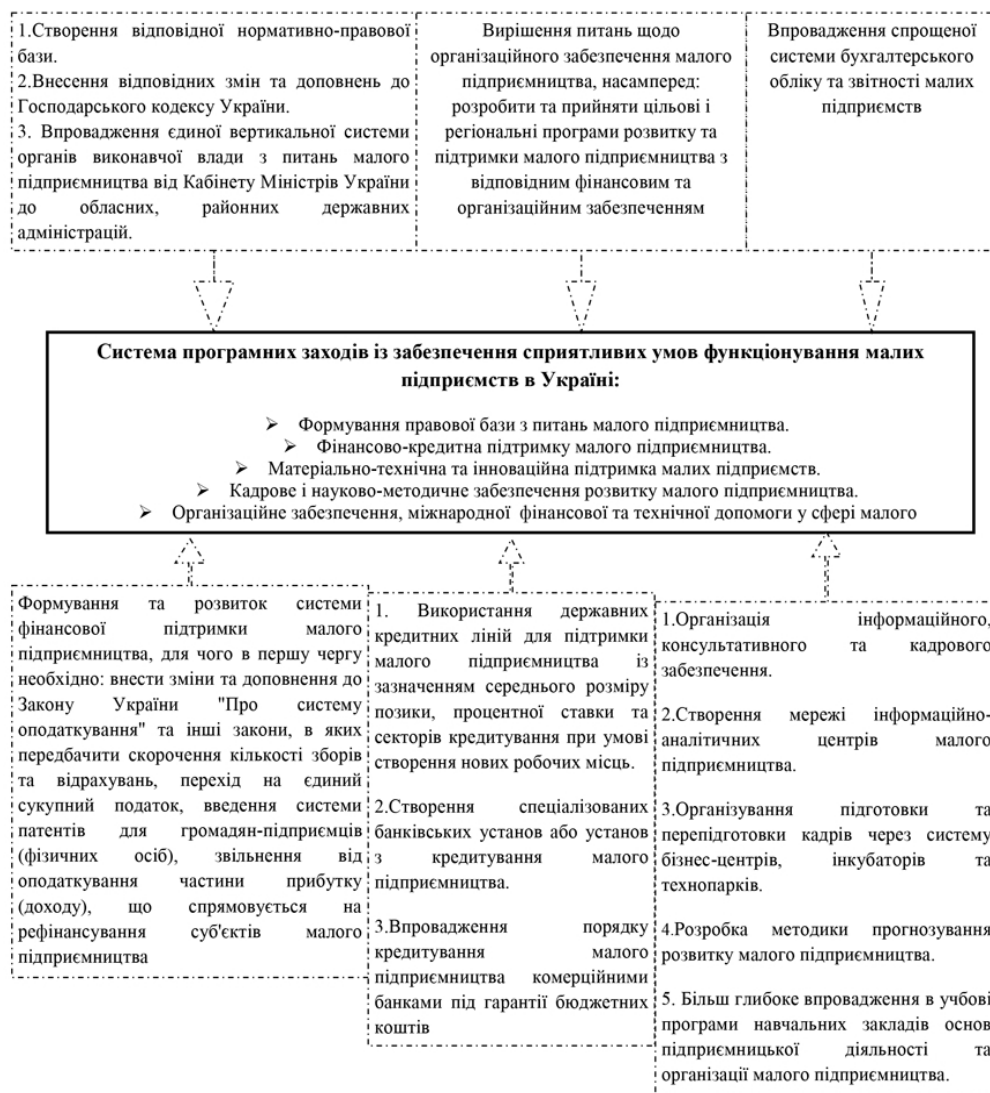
1.Створення відповідної нормативно-правової бази.
2.Внесення відповідних змін та доповнень до Господарського кодексу України.
3. Впровадження єдиної вертикальної системи органів виконавчої влади з питань малого підприємництва від Кабінету Міністрів України до обласних, районних державних адміністрацій.

Вирішення питань щодо організаційного забезпечення малого підприємництва, насамперед: розробити та прийняти цільові і регіональні програми розвитку та підтримки малого підприємництва з відповідним фінансовим та організаційним забезпеченням

Впровадження спрощеної системи бухгалтерського обліку та звітності малих підприємств

Система програмних заходів із забезпечення сприятливих умов функціонування малих підприємств в Україні:

➢ Формування правової бази з питань малого підприємництва.
➢ Фінансово-кредитна підтримку малого підприємництва.
➢ Матеріально-технічна та інноваційна підтримка малих підприємств.
➢ Кадрове і науково-методичне забезпечення розвитку малого підприємництва.
➢ Організаційне забезпечення, міжнародної фінансової та технічної допомоги у сфері малого

Формування та розвиток системи фінансової підтримки малого підприємництва, для чого в першу чергу необхідно: внести зміни та доповнення до Закону України "Про систему оподаткування" та інші закони, в яких передбачити скорочення кількості зборів та відрахувань, перехід на єдиний сукупний податок, введення системи патентів для громадян-підприємців (фізичних осіб), звільнення від оподаткування частини прибутку (доходу), що спрямовується на рефінансування суб'єктів малого підприємництва

1. Використання державних кредитних ліній для підтримки малого підприємництва із зазначенням середнього розміру позики, процентної ставки та секторів кредитування при умові створення нових робочих місць.

2.Створення спеціалізованих банківських установ або установ з кредитування малого підприємництва.

3.Впровадження порядку кредитування малого підприємництва комерційними банками під гарантії бюджетних коштів

1.Організація інформаційного, консультативного та кадрового забезпечення.

2.Створення мережі інформаційно-аналітичних центрів малого підприємництва.

3.Організування підготовки та перепідготовки кадрів через систему бізнес-центрів, інкубаторів та технопарків.

4.Розробка методики прогнозування розвитку малого підприємництва.

5. Більш глибоке впровадження в учбові програми навчальних закладів основ підприємницької діяльності та організації малого підприємництва.